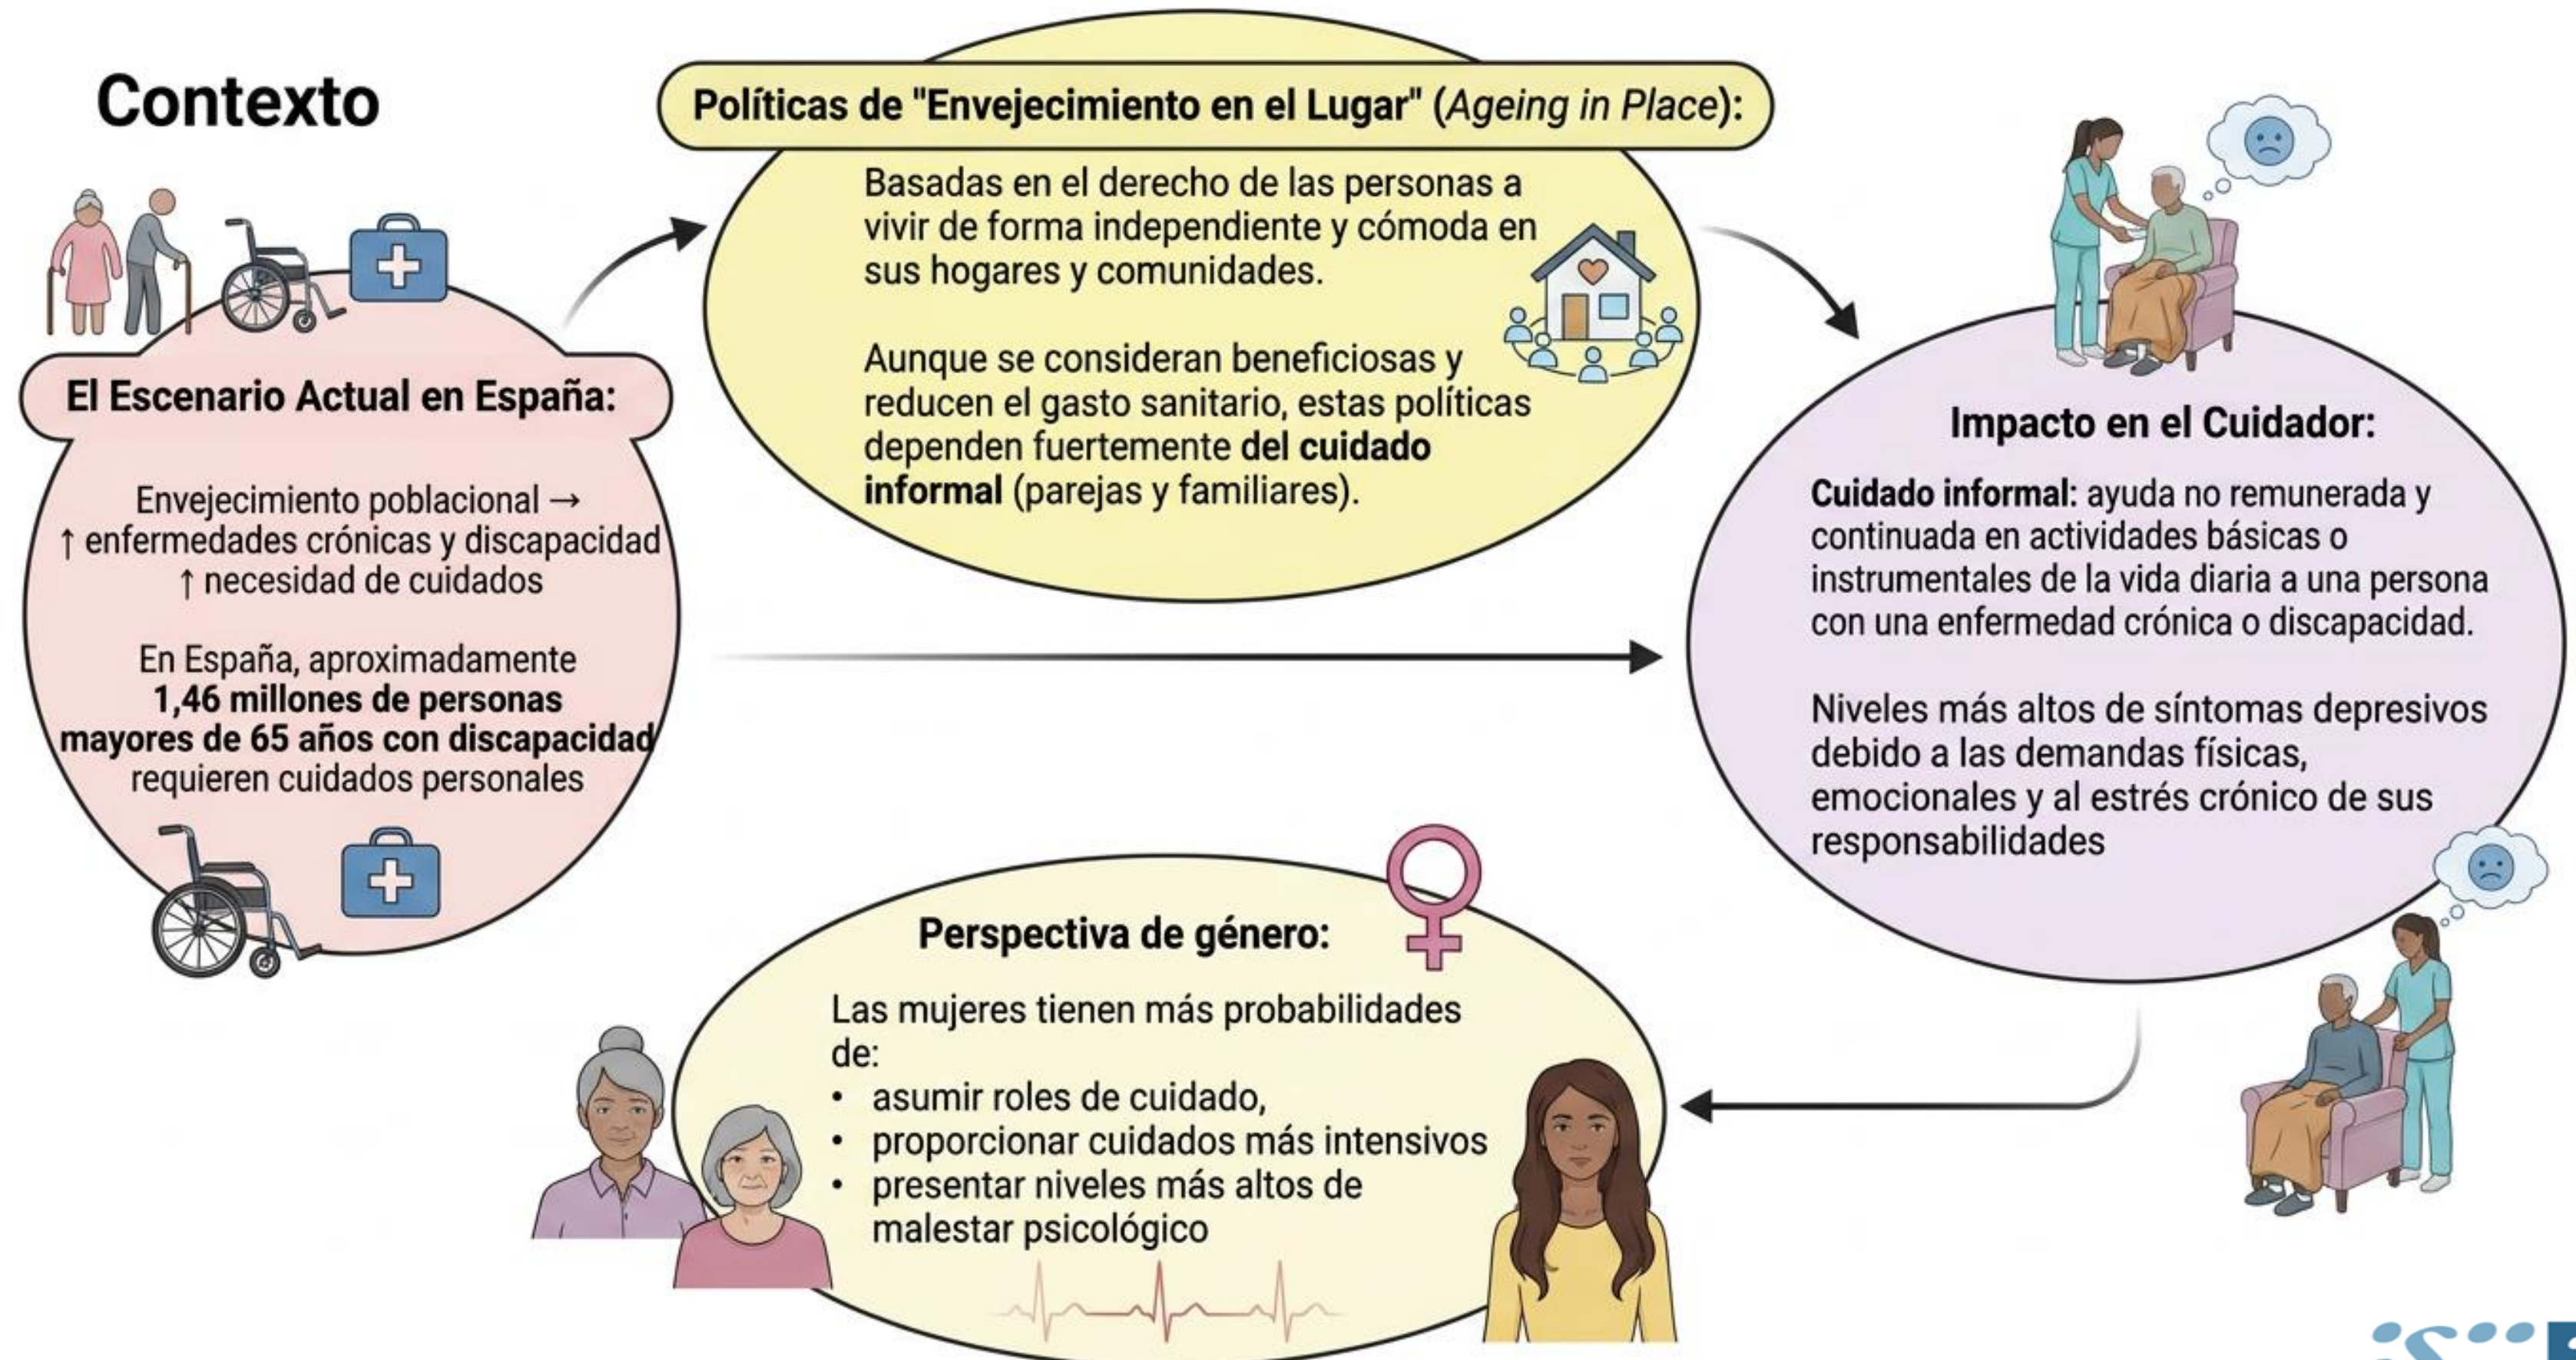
Contexto

El Escenario Actual en España:

Envejecimiento poblacional → ↑ enfermedades crónicas y discapacidad ↑ necesidad de cuidados

En España, aproximadamente **1,46 millones de personas mayores de 65 años con discapacidad** requieren cuidados personales

Políticas de "Envejecimiento en el Lugar" (*Ageing in Place*):

Basadas en el derecho de las personas a vivir de forma independiente y cómoda en sus hogares y comunidades.

Aunque se consideran beneficiosas y reducen el gasto sanitario, estas políticas dependen fuertemente **del cuidado informal** (parejas y familiares).

Impacto en el Cuidador:

**Cuidado informal:** ayuda no remunerada y continuada en actividades básicas o instrumentales de la vida diaria a una persona con una enfermedad crónica o discapacidad.

Niveles más altos de síntomas depresivos debido a las demandas físicas, emocionales y al estrés crónico de sus responsabilidades

Perspectiva de género:

Las mujeres tienen más probabilidades de:
• asumir roles de cuidado,
• proporcionar cuidados más intensivos
• presentar niveles más altos de malestar psicológico